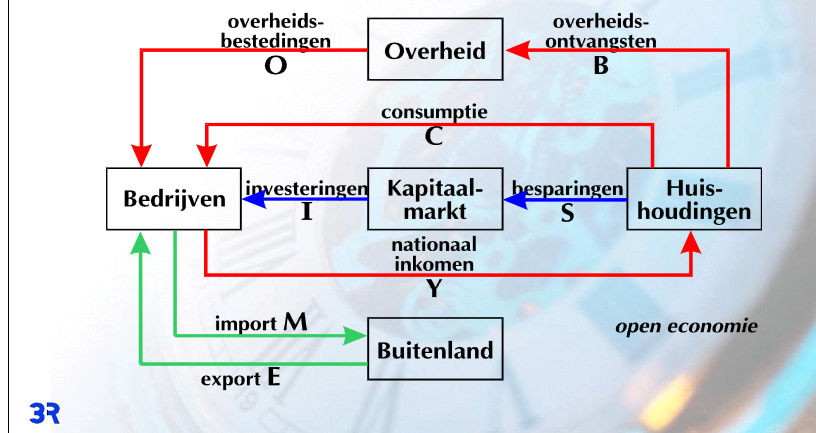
overheidsbestedingen
O

Overheid

overheidsontvangsten
B

consumptie
C

Bedrijven

investeringen
I

Kapitaalmarkt

besparingen
S

Huishoudingen

nationaal inkomen
Y

import M

Buitenland

export E

open economie

3R